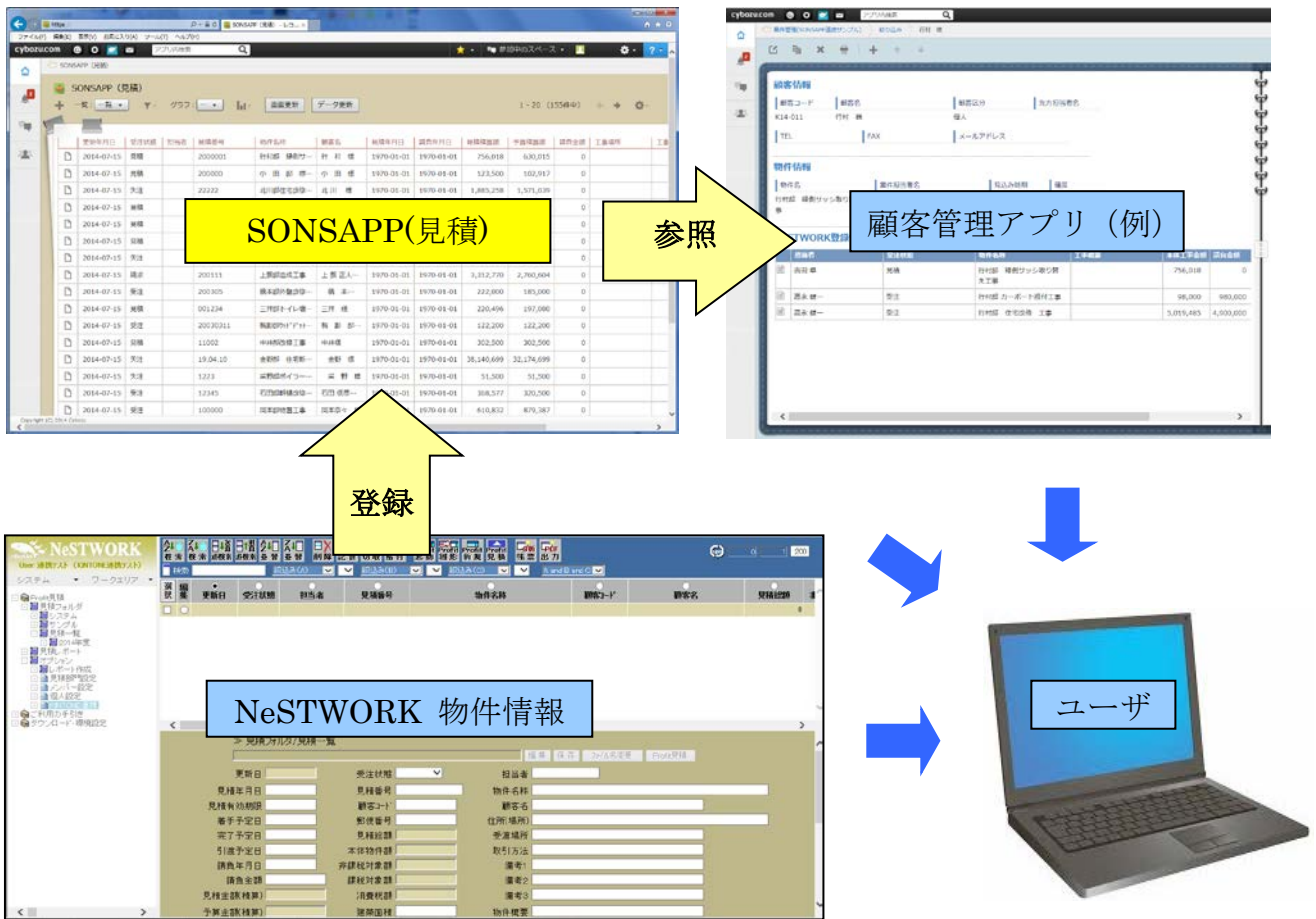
cybozu.com

SONSAPP（見積）

| | 受注年月日 | 受注状態 | 見積番号 | 物件名称 | 顧客名 | 見積年月日 | 調査年月日 | 見積金額 | 予算金額 | 請負金額 |
|---|---|---|---|---|---|---|---|---|---|---|
| | 2014-07-15 | 見積 | 2000001 | | | 1970-01-01 | 1970-01-01 | 756,018 | 630,015 | 0 |
| | 2014-07-15 | 見積 | 200000 | | | 1970-01-01 | 1970-01-01 | 123,500 | 102,917 | 0 |
| | 2014-07-15 | 失注 | 22222 | | | 1970-01-01 | 1970-01-01 | 1,885,258 | 1,571,039 | 0 |
| | 2014-07-15 | 見積 | | | | | | | | 0 |
| | 2014-07-15 | 見積 | | | | | | | | 0 |
| | 2014-07-15 | 見積 | | | | | | | | 0 |
| | 2014-07-15 | 失注 | | | | | | | | 0 |
| | 2014-07-15 | 完成 | 200111 | | | 1970-01-01 | 1970-01-01 | 3,312,770 | 2,760,604 | 0 |
| | 2014-07-15 | 受注 | 200305 | | | 1970-01-01 | 1970-01-01 | 222,000 | 185,000 | 0 |
| | 2014-07-15 | 見積 | 001234 | | | 1970-01-01 | 1970-01-01 | 220,496 | 197,080 | 0 |
| | 2014-07-15 | 受注 | 20030311 | | | 1970-01-01 | 1970-01-01 | 122,200 | 122,200 | 0 |
| | 2014-07-15 | 見積 | 11002 | | | 1970-01-01 | 1970-01-01 | 302,500 | 302,500 | 0 |
| | 2014-07-15 | 失注 | 19.04.10 | | | 1970-01-01 | 1970-01-01 | 38,140,699 | 32,174,699 | 0 |
| | 2014-07-15 | 失注 | 1223 | | | 1970-01-01 | 1970-01-01 | 51,500 | 51,500 | 0 |
| | 2014-07-15 | 受注 | 12345 | | | | 1970-01-01 | 308,577 | 320,500 | 0 |
| | 2014-07-15 | 受注 | 100000 | | | | 1970-01-01 | 610,832 | 879,387 | 0 |

SONSAPP(見積)

参照

顧客管理アプリ（例）

顧客情報
顧客コード 顧客名 顧客区分 先方担当者名
K14-011 行村 様 個人
TEL FAX メールアドレス

物件情報
物件名 着工予定日 引込み時期 備考

WORK登録

登録

NeSTWORK

NeSTWORK 物件情報

更新日 受注状態 担当者 見積番号 物件名称 顧客コード 顧客名 見積総額

見積フォルダ/見積一覧

更新日 受注状態 担当者
見積年月日 見積番号 物件名称
見積有効期限 顧客コード 顧客名
着手予定日 郵便番号 住所(場所)
完了予定日 見積総額 受渡場所
引渡予定日 本体物件額 取引方法
請負年月日 非課税対象額 備考1
請負金額 課税対象額 備考2
見積金額(税抜) 消費税額 備考3
予算金額(税抜) 諸費目額 物件概要

ユーザ